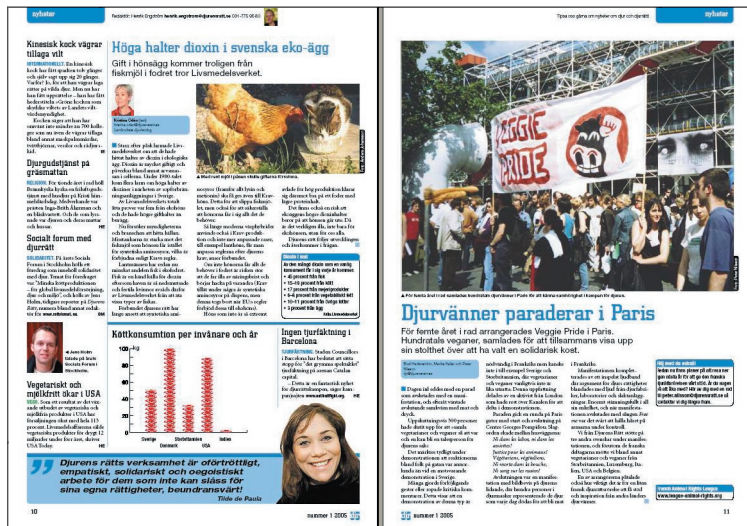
nyheter

Redaktör: Henrik Engström henrik.engstrom@djurensratt.se 08-775 55 60

Höga halter dioxin i svenska eko-ägg

Gift i hönsägg kommer troligen från fiskmjöl i fodret tror Livsmedelsverket.

Kinesisk kock vägrar tillaga vilt

Djurgudstjänst på gräsmattan

Socialt forum med djurrätt

Vegetarisk och mjölkfritt ökar i USA

Köttkonsumtion per invånare och år

Sverige Danmark Storbritannien Indien

Ingen tjurfäktning i Barcelona

Djurens rätts verksamhet är ofört­röttligt, ospecifikt, solidariskt och osjälviskt arbete för dem som inte kan slåss för sina egna rättigheter, beundransvärt!

Tilde de Paula

10

nummer 1 2005

Tipsa oss gärna om nyheter om djur och djurrätt!

nyheter

VEGGIE PRIDE

Djurvänner paraderar i Paris

För femte året i rad arrangerades Veggie Pride i Paris. Hundratals veganer, samlades för att tillsammans visa upp sin stolthet över att ha valt en solidarisk kost.

Nu dans le même, et vous en même animaux!

www.veggie-animal-rights.org

nummer 1 2005

11